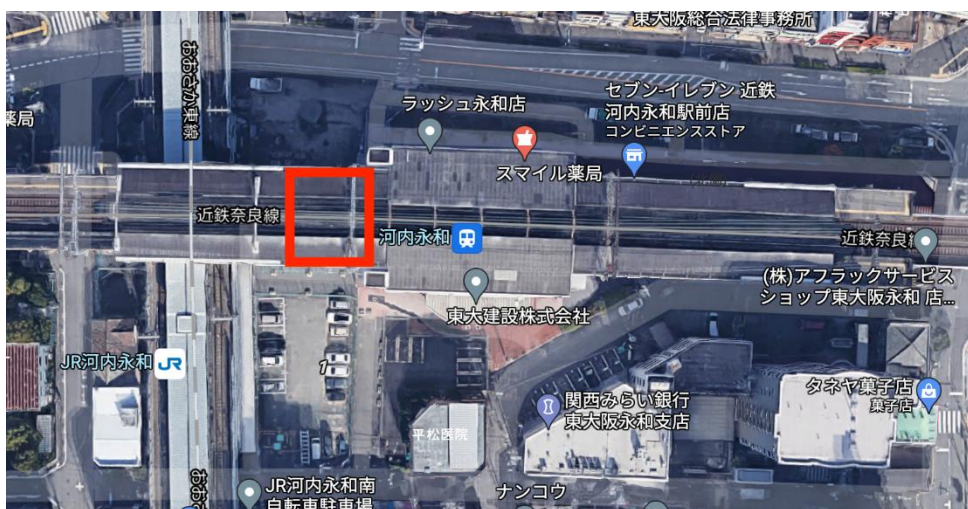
東大阪総合法律事務所
おおさか東線
薬局
ラッシュ永和店
セブン-イレブン 近鉄河内永和駅前店
コンビニエンスストア
スマイル薬局
近鉄奈良線
河内永和
近鉄奈良線
(株)アフラックサービスショップ東大阪永和 店...
東大建設株式会社
JR河内永和
関西みらい銀行
東大阪永和支店
タネヤ菓子店
菓子店
平松医院
JR河内永和南自転車駐車場
ナンコウ
おおさか